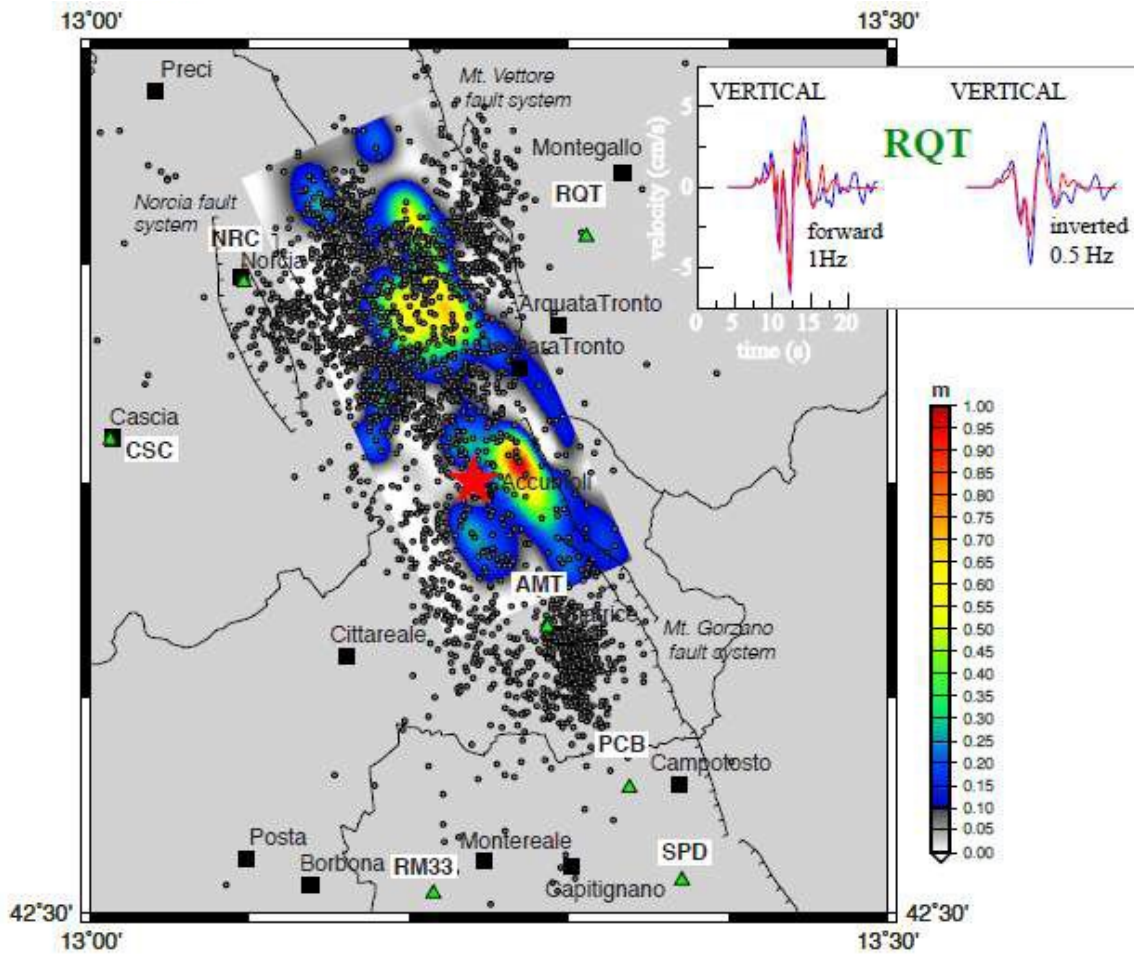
13°00'
13°30'
Preci
Mt. Vettore fault system
Montegallo
RQT
Norcia fault system
NRC
Norcia
ArquataTronto
PescaraTronto
Cascia
CSC
Accumoli
AMT
Amatrice
Mt. Gorzano fault system
Cittareale
PCB
Campotosto
Posta
Montereale
SPD
Borbona
RM33
Capitignano
42°30'
42°30'
13°00'
13°30'

VERTICAL
VERTICAL
RQT
velocity (cm/s)
5
0
-5
forward 1Hz
inverted 0.5 Hz
0 5 10 15 20
time (s)

m
1.00
0.95
0.90
0.85
0.80
0.75
0.70
0.65
0.60
0.55
0.50
0.45
0.40
0.35
0.30
0.25
0.20
0.15
0.10
0.05
0.00